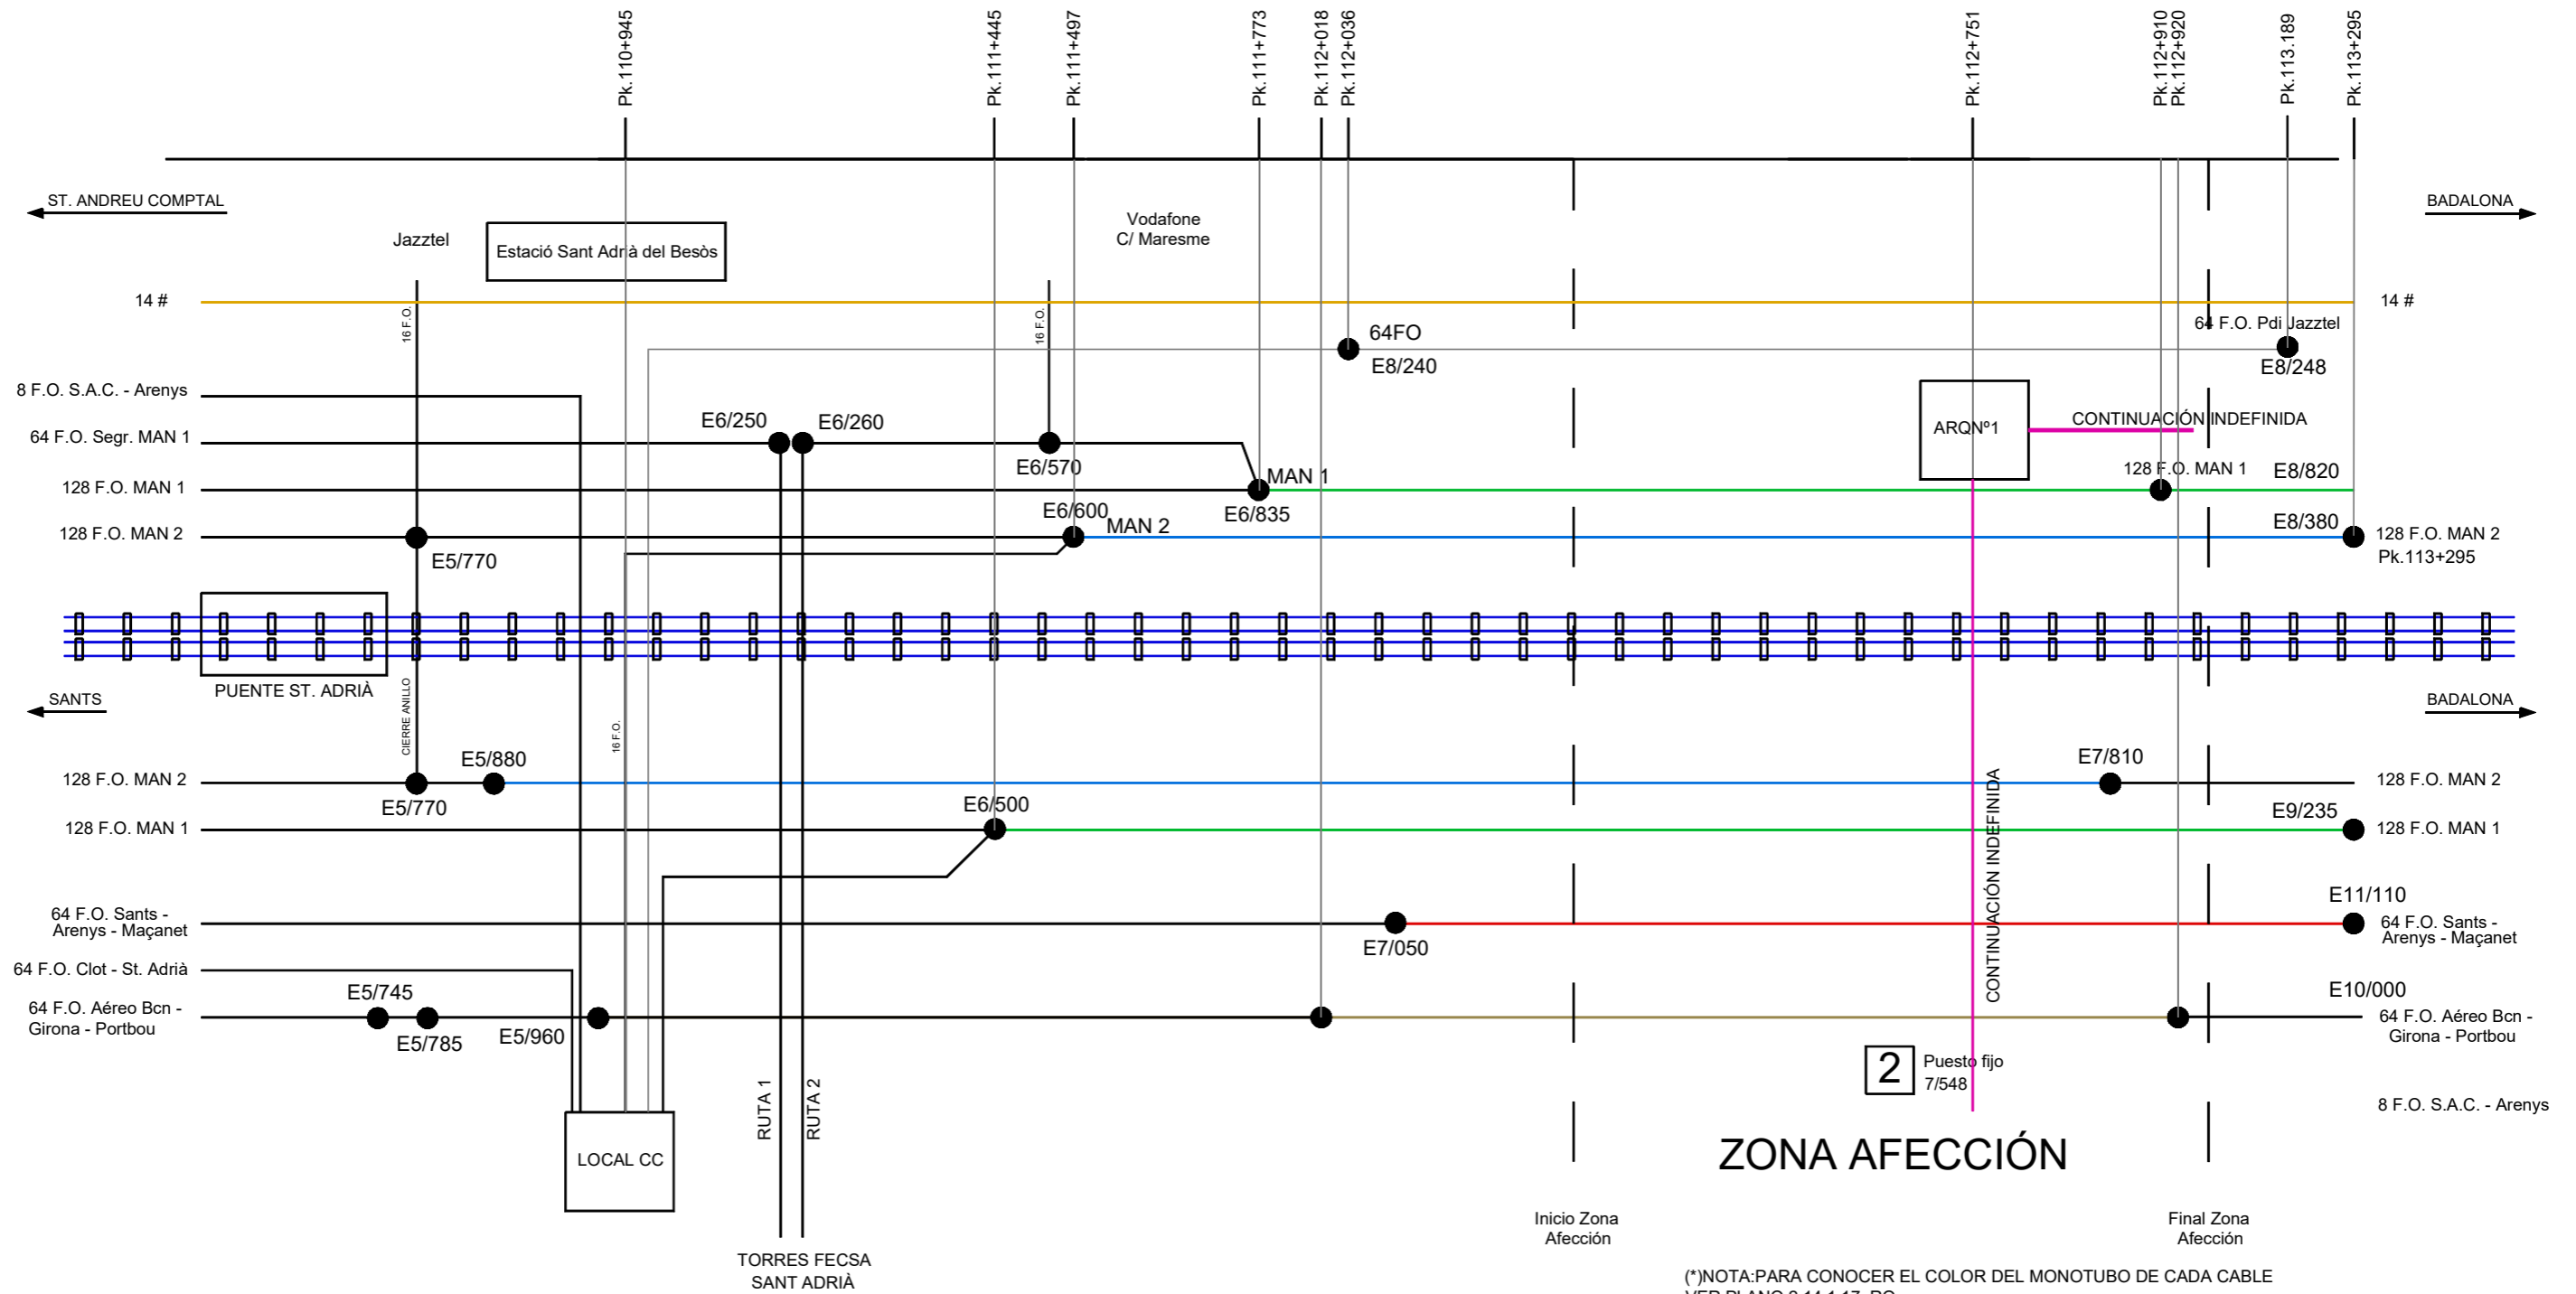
Pk.110+945 Pk.111+445 Pk.111+497 Pk.111+773 Pk.112+018 Pk.112+036 Pk.112+751 Pk.112+910 Pk.112+920 Pk.113.189 Pk.113+295

ST. ANDREU COMPTAL

BADALONA

Jazztel

Estació Sant Adrià del Besòs

Vodafone
C/ Maresme

14 #

14 #

16 F.O.

16 F.O.

64FO
E8/240

64 F.O. Pdi Jazztel
E8/248

8 F.O. S.A.C. - Arenys

ARQNº1

CONTINUACIÓN INDEFINIDA

64 F.O. Segr. MAN 1

E6/250 E6/260

E6/570

128 F.O. MAN 1

MAN 1
E6/835

128 F.O. MAN 1
E8/820

128 F.O. MAN 2

E5/770

E6/600
MAN 2

E8/380
128 F.O. MAN 2
Pk.113+295

PUENTE ST. ADRIÀ

SANTS

BADALONA

CIERRE ANILLO

16 F.O.

128 F.O. MAN 2
E5/880
E5/770

E7/810
128 F.O. MAN 2

128 F.O. MAN 1
E6/500

E9/235
128 F.O. MAN 1

CONTINUACIÓN INDEFINIDA

64 F.O. Sants - Arenys - Maçanet

E7/050

E11/110
64 F.O. Sants - Arenys - Maçanet

64 F.O. Clot - St. Adrià

64 F.O. Aéreo Bcn - Girona - Portbou

E5/745
E5/785
E5/960

E10/000
64 F.O. Aéreo Bcn - Girona - Portbou

2 Puesto fijo
7/548

8 F.O. S.A.C. - Arenys

LOCAL CC

RUTA 1 RUTA 2

ZONA AFECCIÓN

TORRES FECSA
SANT ADRIÀ

Inicio Zona
Afección

Final Zona
Afección

(*)NOTA:PARA CONOCER EL COLOR DEL MONOTUBO DE CADA CABLE
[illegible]